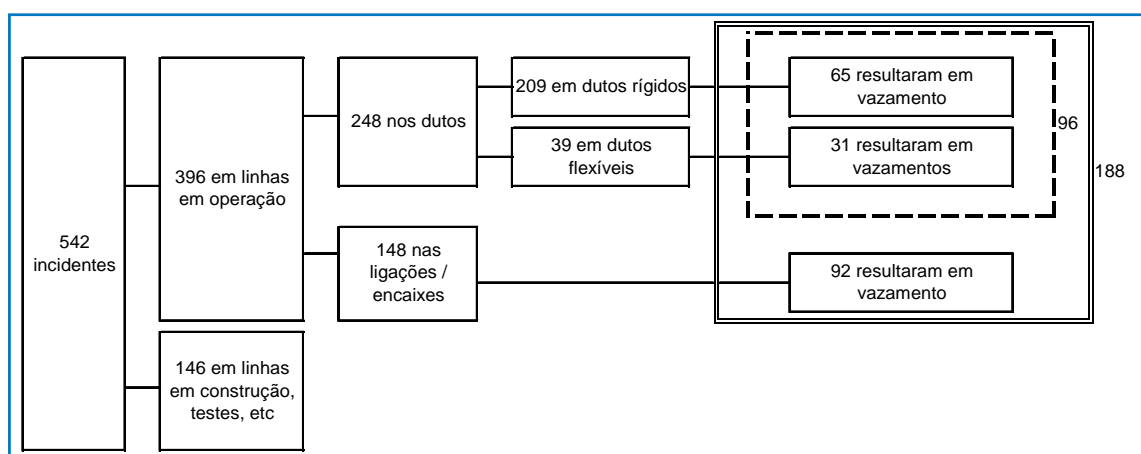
542 incidentes

396 em linhas em operação

248 nos dutos

209 em dutos rígidos

65 resultaram em vazamento

39 em dutos flexíveis

31 resultaram em vazamentos

96

188

148 nas ligações / encaixes

92 resultaram em vazamento

146 em linhas em construção, testes, etc